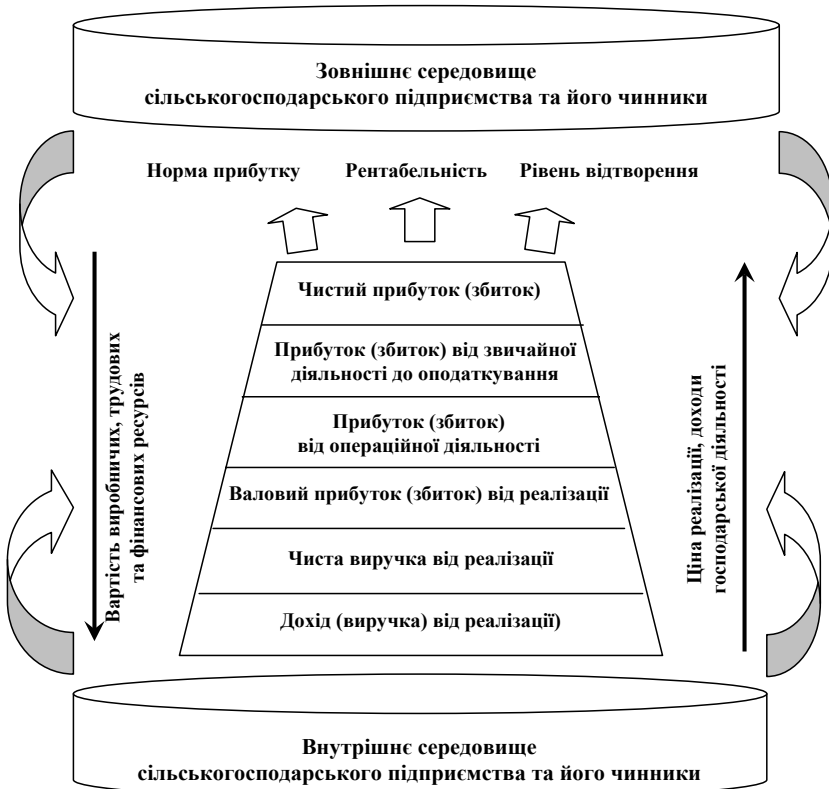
Зовнішнє середовище сільськогосподарського підприємства та його чинники

Норма прибутку

Рентабельність

Рівень відтворення

Вартість виробничих, трудових та фінансових ресурсів

Чистий прибуток (збиток)

Прибуток (збиток) від звичайної діяльності до оподаткування

Прибуток (збиток) від операційної діяльності

Валовий прибуток (збиток) від реалізації

Чиста виручка від реалізації

Дохід (виручка) від реалізації)

Ціна реалізації, доходи господарської діяльності

Внутрішнє середовище сільськогосподарського підприємства та його чинники